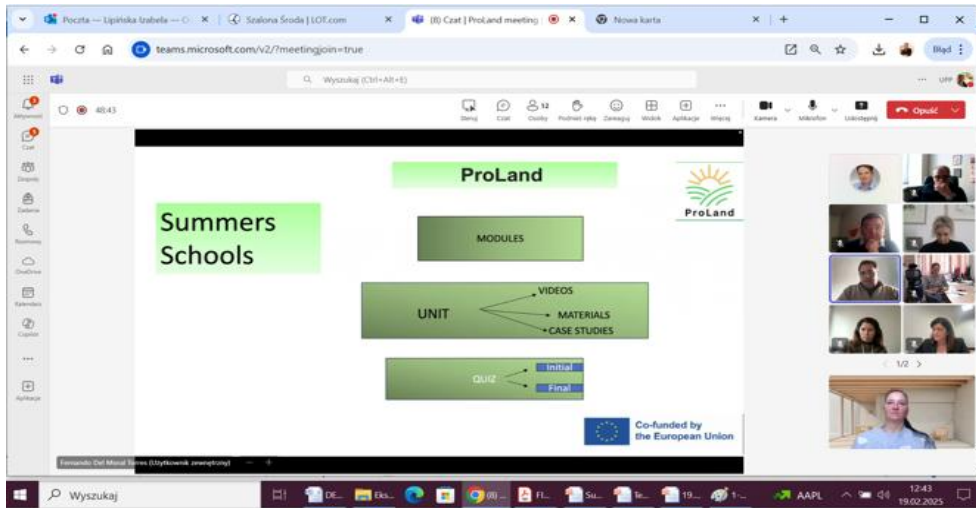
Poczta — Lipińska Izabela — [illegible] × | Szalona Środa | LOT.com × | (8) Czat | ProLand meeting × | Nowa karta × | +

teams.microsoft.com/v2/?meetingjoin=true

Błąd

Wyszukaj (Ctrl+Alt+E)

48:43

Dzielenie Czat Osoby Podnieś rękę Zareaguj Widok Aplikacje Więcej Kamera Mikrofon Udostępnij Opuść

Aktywność Czat Zespoły Zadania Rozmowy OneDrive Kalendarz Copilot Aplikacje

ProLand

ProLand

Summers Schools

MODULES

UNIT

VIDEOS

MATERIALS

CASE STUDIES

QUIZ

Initial

Final

Co-funded by the European Union

Fernando Del Moral Torres (Użytkownik zewnętrzny)

1/2

Wyszukaj

AAPL

12:43
19.02.2025